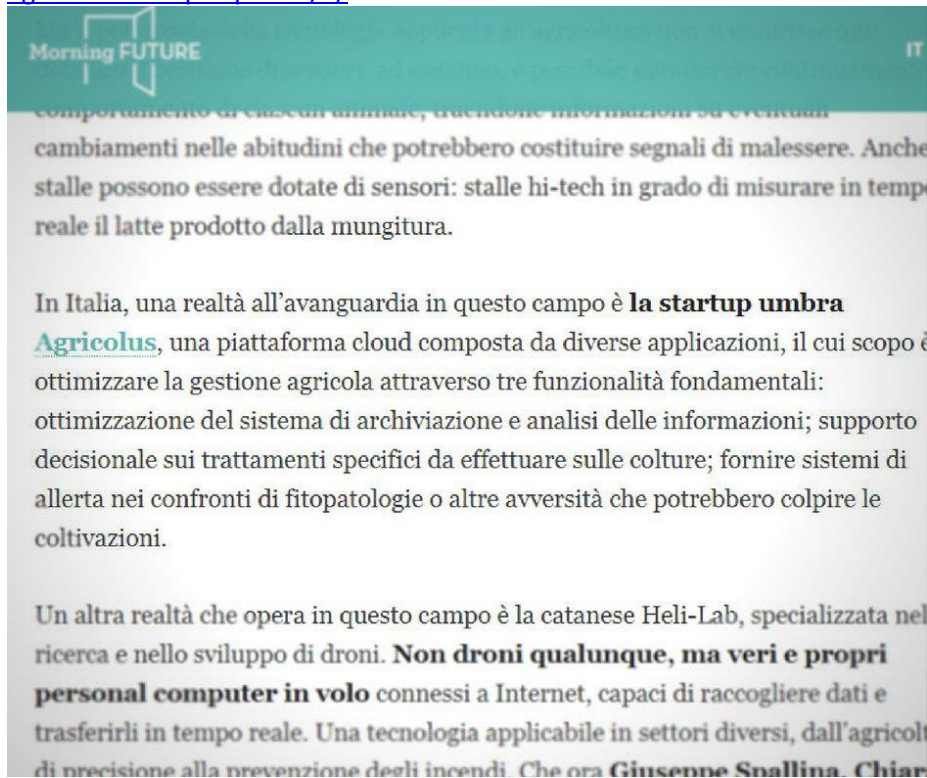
Morning FUTURE

IT

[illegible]

cambiamenti nelle abitudini che potrebbero costituire segnali di malessere. Anche stalle possono essere dotate di sensori: stalle hi-tech in grado di misurare in temp reale il latte prodotto dalla mungitura.

In Italia, una realtà all'avanguardia in questo campo è **la startup umbra Agricolus**, una piattaforma cloud composta da diverse applicazioni, il cui scopo è ottimizzare la gestione agricola attraverso tre funzionalità fondamentali: ottimizzazione del sistema di archiviazione e analisi delle informazioni; supporto decisionale sui trattamenti specifici da effettuare sulle colture; fornire sistemi di allerta nei confronti di fitopatologie o altre avversità che potrebbero colpire le coltivazioni.

Un altra realtà che opera in questo campo è la catanese Heli-Lab, specializzata nel ricerca e nello sviluppo di droni. **Non droni qualunque, ma veri e propri personal computer in volo** connessi a Internet, capaci di raccogliere dati e trasferirli in tempo reale. Una tecnologia applicabile in settori diversi, dall'agricolt di precisione alla prevenzione degli incendi. Che ora **Giuseppe Spallina, Chiar**